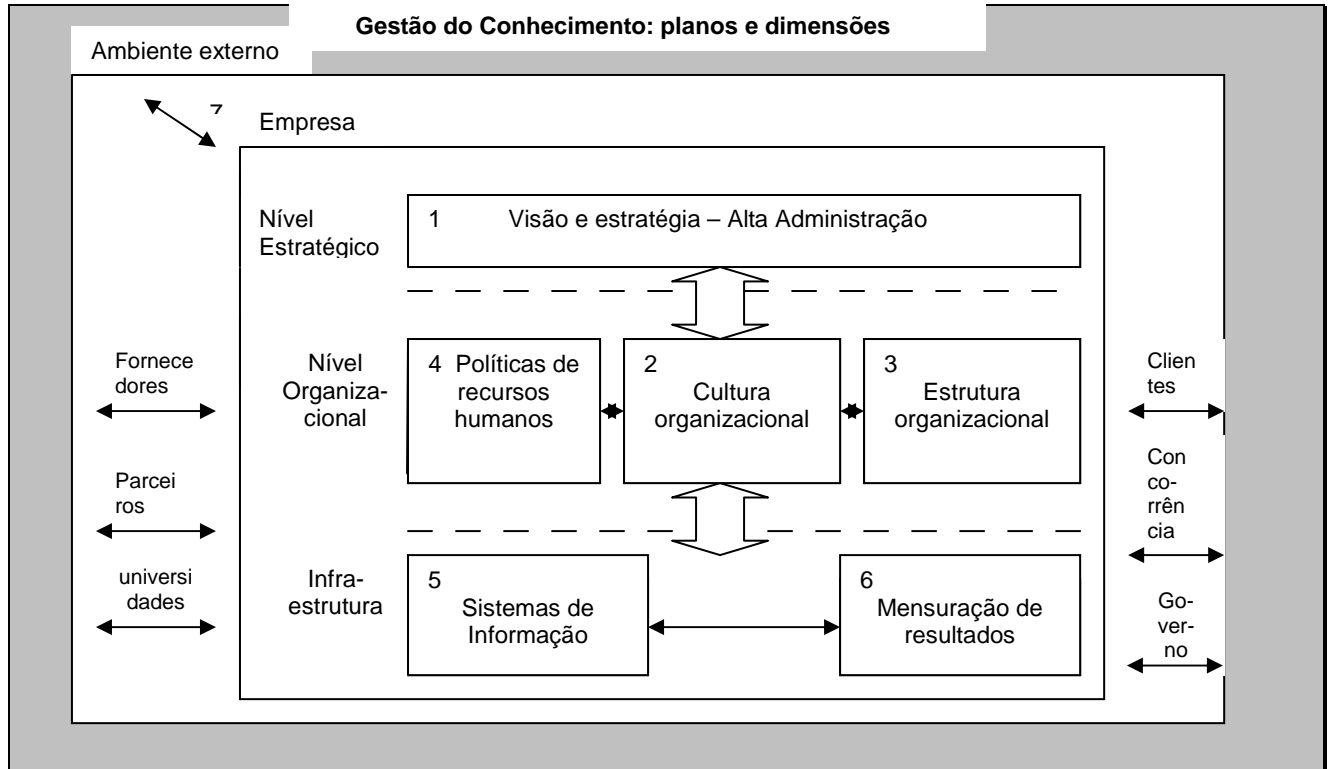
Gestão do Conhecimento: planos e dimensões

Ambiente externo

7

Empresa

Nível Estratégico

1 Visão e estratégia – Alta Administração

Fornecedores

Parceiros

universidades

Nível Organizacional

4 Políticas de recursos humanos

2 Cultura organizacional

3 Estrutura organizacional

Clientes

Concorrência

Governo

Infraestrutura

5 Sistemas de Informação

6 Mensuração de resultados